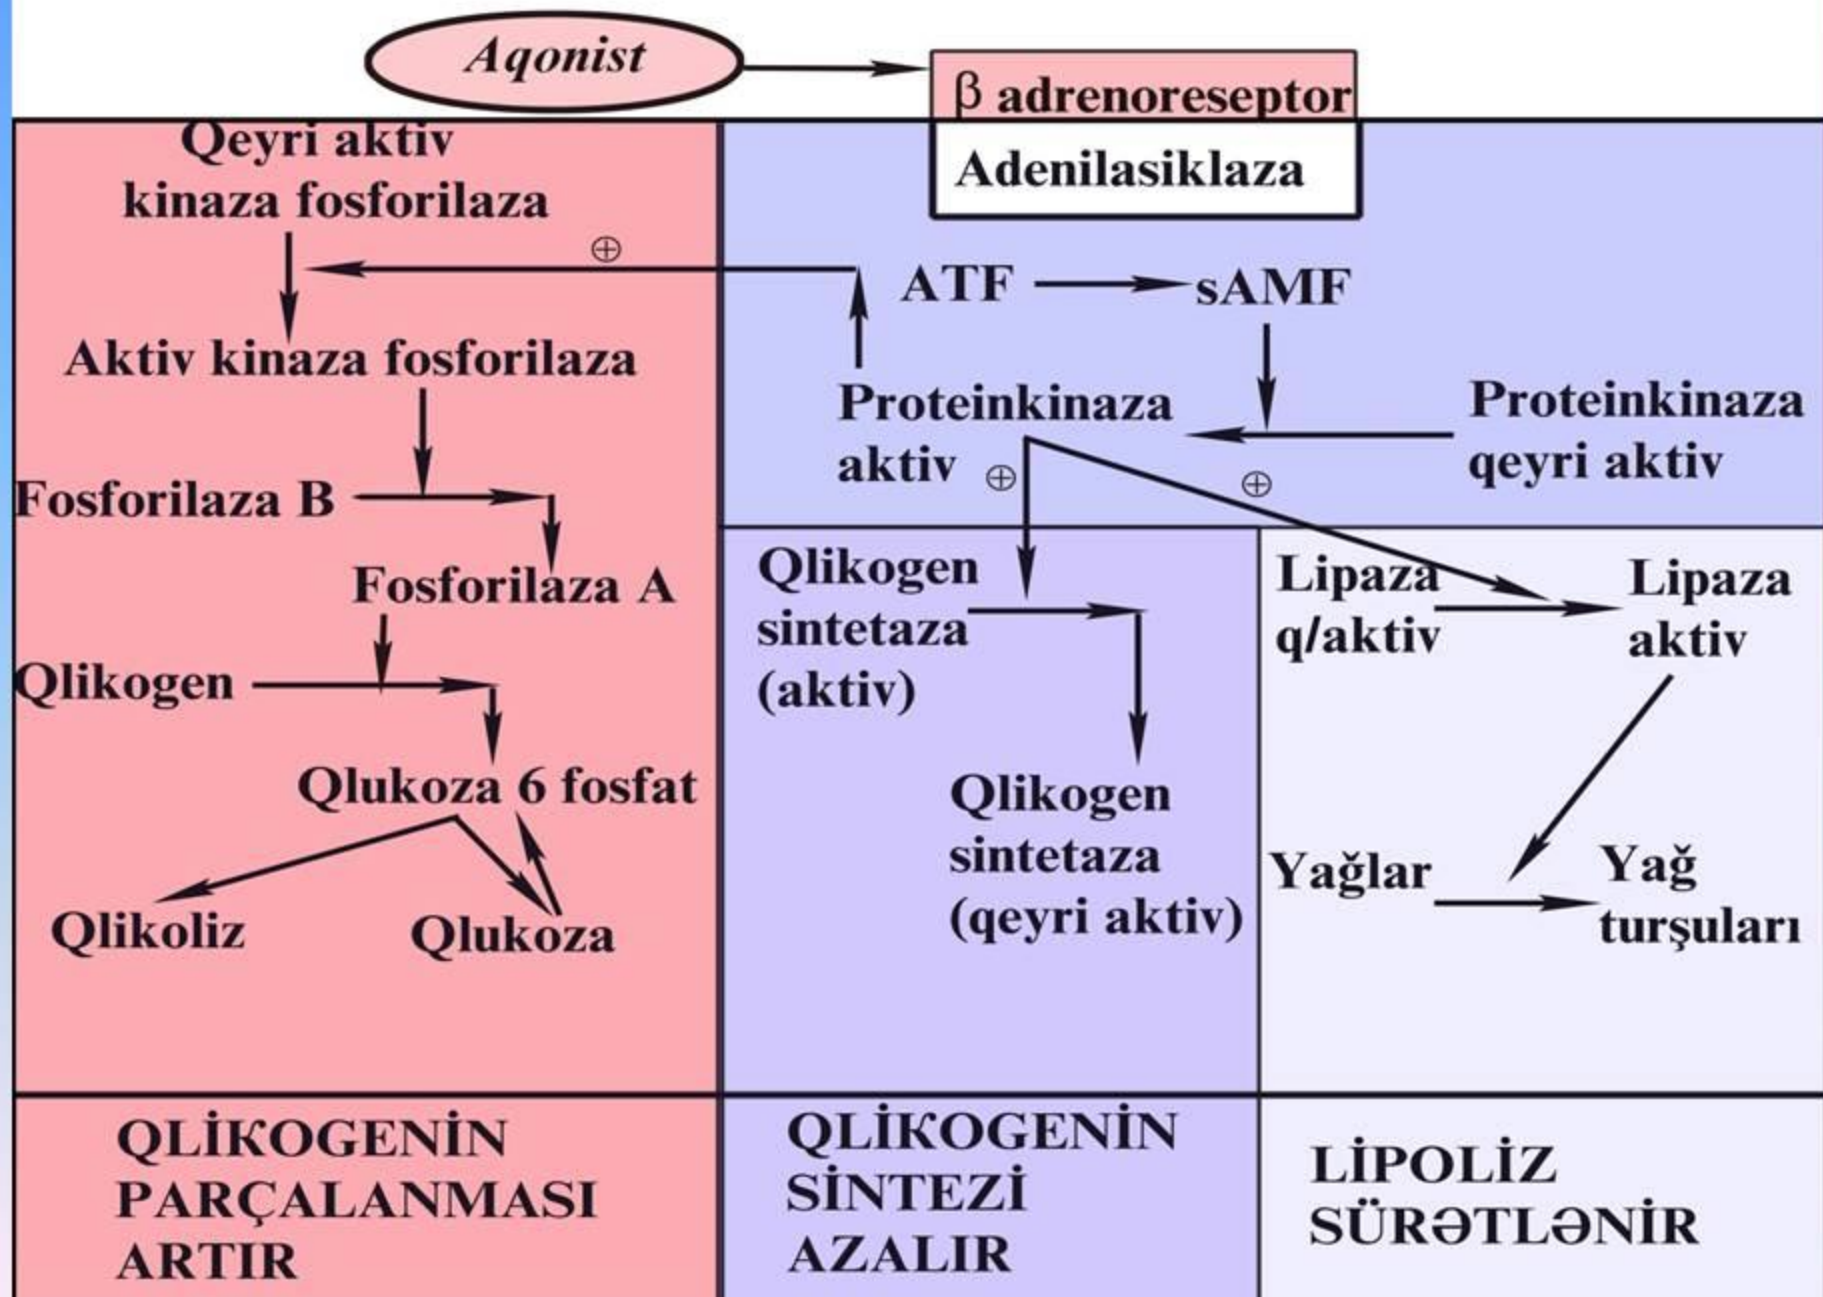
Aqonist

β adrenoreseptor

Adenilasiklaza

Qeyri aktiv kinaza fosforilaza

⊕

ATF

sAMF

Aktiv kinaza fosforilaza

Proteinkinaza aktiv

⊕

⊕

Proteinkinaza qeyri aktiv

Fosforilaza B

Fosforilaza A

Qlikogen

Qlukoza 6 fosfat

Qlikoliz

Qlukoza

Qlikogen sintetaza (aktiv)

Qlikogen sintetaza (qeyri aktiv)

Lipaza q/aktiv

Lipaza aktiv

Yağlar

Yağ turşuları

QLİKOGENİN PARÇALANMASI ARTIR

QLİKOGENİN SİNTEZİ AZALIR

LİPOLIZ SÜRƏTLƏNİR